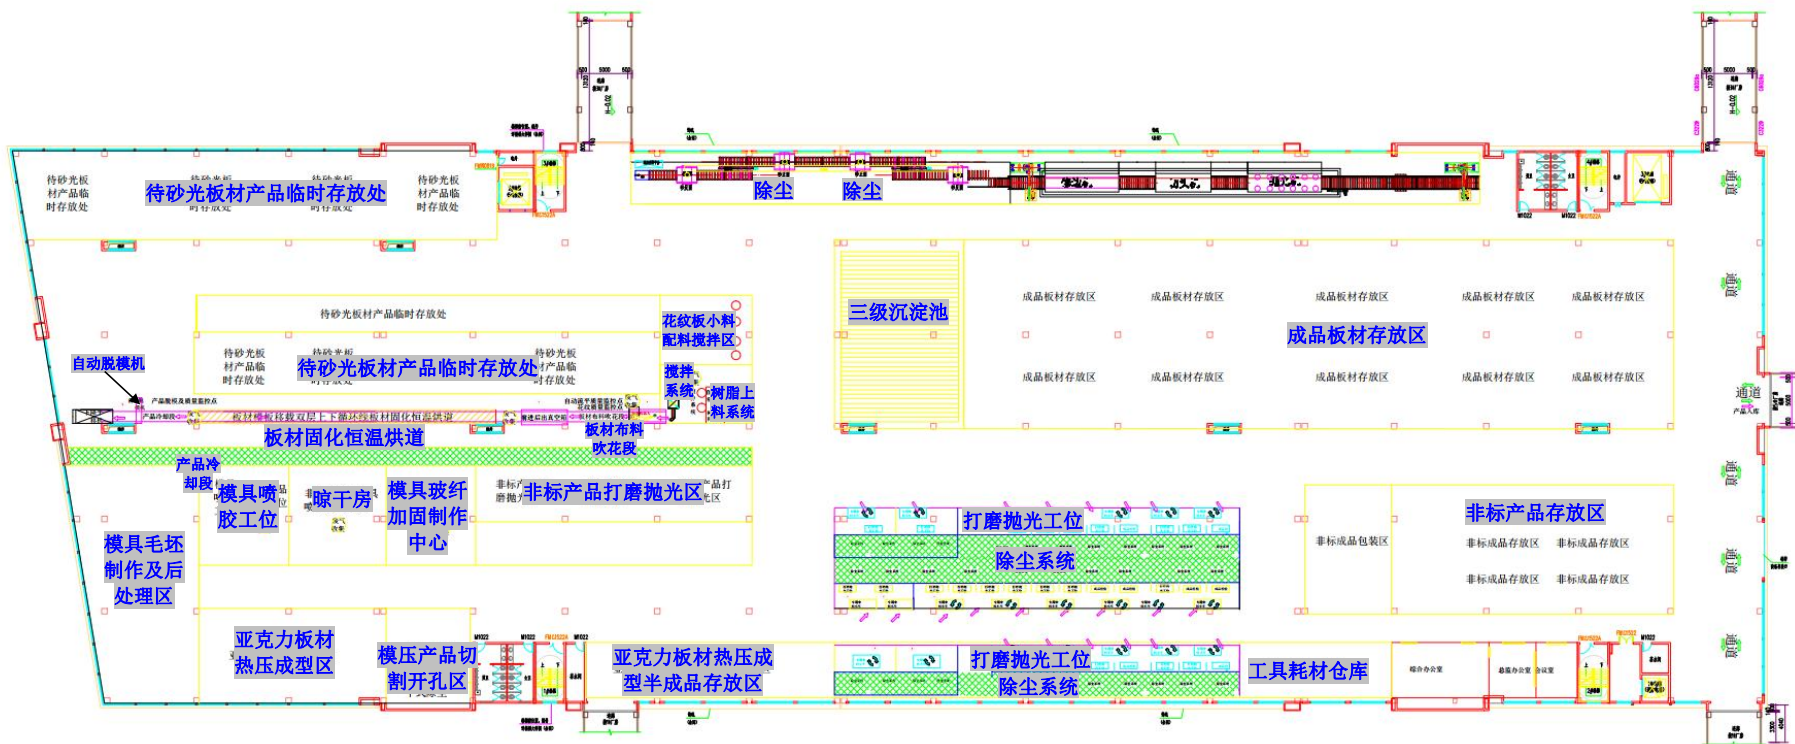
待砂光板材产品临时存放处
待砂光板材产品临时存放处
待砂光板材产品临时存放处
除尘
除尘
三级沉淀池
成品板材存放区
成品板材存放区
成品板材存放区
成品板材存放区
成品板材存放区
成品板材存放区
成品板材存放区
成品板材存放区
成品板材存放区
成品板材存放区
成品板材存放区
待砂光板材产品临时存放处
待砂光板材产品临时存放处
花纹板小料配料搅拌区
自动脱模机
搅拌系统
树脂上料系统
板材布料吹花段
板材固化恒温烘道
产品冷却段
模具喷胶工位
晾干房
模具玻纤加固制作中心
非标产品打磨抛光区
模具毛坯制作及后处理区
打磨抛光工位
除尘系统
非标产品存放区
非标成品包装区
非标成品存放区
非标成品存放区
非标成品存放区
非标成品存放区
亚克力板材热压成型区
模压产品切割开孔区
亚克力板材热压成型半成品存放区
打磨抛光工位
除尘系统
工具耗材仓库
综合办公室
总裁办公室
会议室
通道
通道
通道
通道
通道
通道